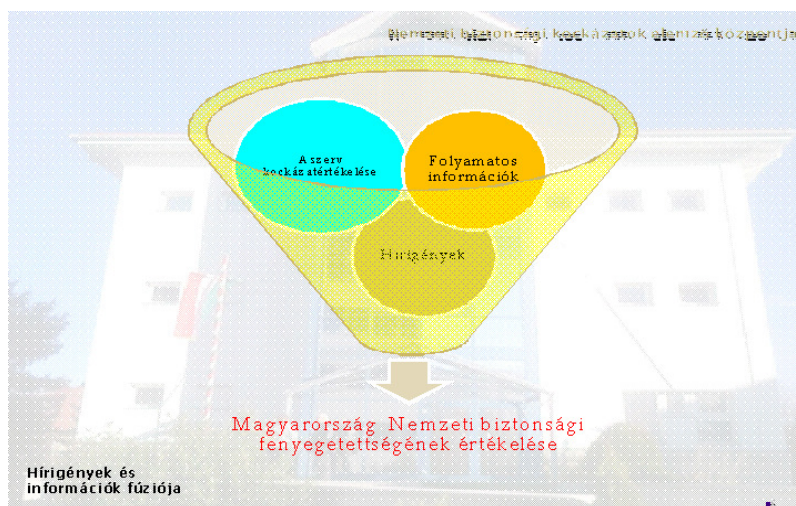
Nemzeti biztonsági kockázatok elemző központja

A szerv kockázatértékelése

Folyamatos információk

Hírigények

Magyarország Nemzeti biztonsági fenyegetettségének értékelése

Hírigények és információk fúziója